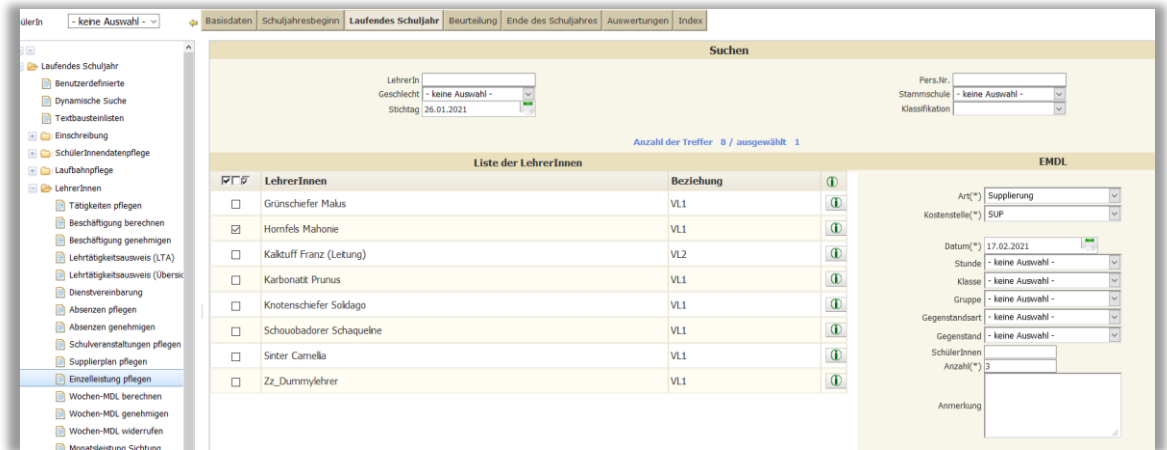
ülerIn - keine Auswahl -

Basisdaten | Schuljahresbeginn | Laufendes Schuljahr | Beurteilung | Ende des Schuljahres | Auswertungen | Index

Laufendes Schuljahr
Benutzerdefinierte
Dynamische Suche
Textbausteinlisten
Einschreibung
SchülerInnendatenpflege
Laufbahnpflege
LehrerInnen
Tätigkeiten pflegen
Beschäftigung berechnen
Beschäftigung genehmigen
Lehrtätigkeitsausweis (LTA)
Lehrtätigkeitsausweis (Übersic
Dienstvereinbarung
Absenzen pflegen
Absenzen genehmigen
Schulveranstaltungen pflegen
Supplierplan pflegen
Einzelleistung pflegen
Wochen-MDL berechnen
Wochen-MDL genehmigen
Wochen-MDL widerrufen
Monatsleistung Sichtung

Suchen

LehrerIn
Geschlecht - keine Auswahl -
Stichtag 26.01.2021

Pers.Nr.
Stammschule - keine Auswahl -
Klassifikation

Anzahl der Treffer 8 / ausgewählt 1

Liste der LehrerInnen

| | LehrerInnen | Beziehung | |
|---|---|---|---|
| ☐ | Grünschiefer Malus | VL1 | |
| ☑ | Hornfels Mahonie | VL1 | |
| ☐ | Kalktuff Franz (Leitung) | VL2 | |
| ☐ | Karbonatit Prunus | VL1 | |
| ☐ | Knotenschiefer Soldago | VL1 | |
| ☐ | Schouobadorer Schaquelne | VL1 | |
| ☐ | Sinter Camellia | VL1 | |
| ☐ | Zz_Dummylehrer | VL1 | |

EMDL

Art(*) Supplierung
Kostenstelle(*) SUP
Datum(*) 17.02.2021
Stunde - keine Auswahl -
Klasse - keine Auswahl -
Gruppe - keine Auswahl -
Gegenstandsart - keine Auswahl -
Gegenstand - keine Auswahl -
SchülerInnen
Anzahl(*) 3
Anmerkung